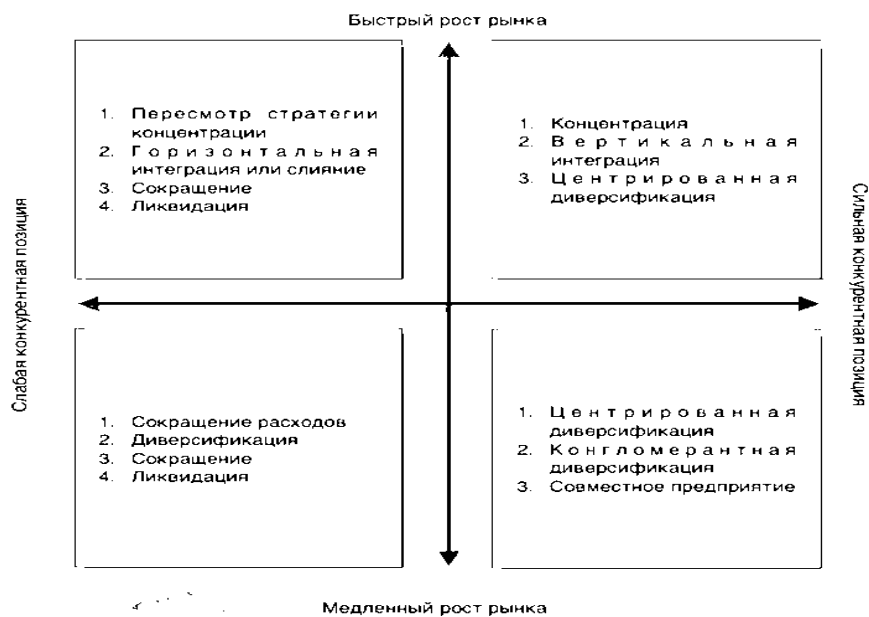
Быстрый рост рынка

1. Пересмотр стратегии концентрации
2. Горизонтальная интеграция или слияние
3. Сокращение
4. Ликвидация

1. Концентрация
2. Вертикальная интеграция
3. Центрированная диверсификация

Слабая конкурентная позиция

Сильная конкурентная позиция

1. Сокращение расходов
2. Диверсификация
3. Сокращение
4. Ликвидация

1. Центрированная диверсификация
2. Конгломерантная диверсификация
3. Совместное предприятие

Медленный рост рынка